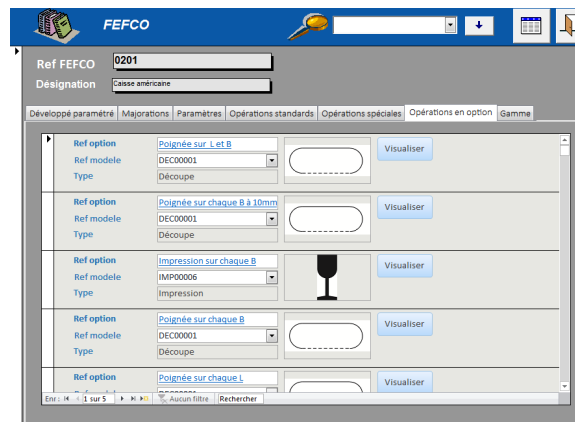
FEFCO

Ref FEFCO 0201

Désignation Caisse américaine

Développé paramétré | Majorations | Paramètres | Opérations standards | Opérations spéciales | Opérations en option | Gamme

Ref option Poignée sur L et B
Ref modele DEC00001
Type Découpe
Visualiser

Ref option Poignée sur chaque B à 10mm
Ref modele DEC00001
Type Découpe
Visualiser

Ref option Impression sur chaque B
Ref modele IMP00006
Type Impression
Visualiser

Ref option Poignée sur chaque B
Ref modele DEC00001
Type Découpe
Visualiser

Ref option Poignée sur chaque L
Ref modele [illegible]
Visualiser

Enr : 1 sur 5 Aucun filtre Rechercher